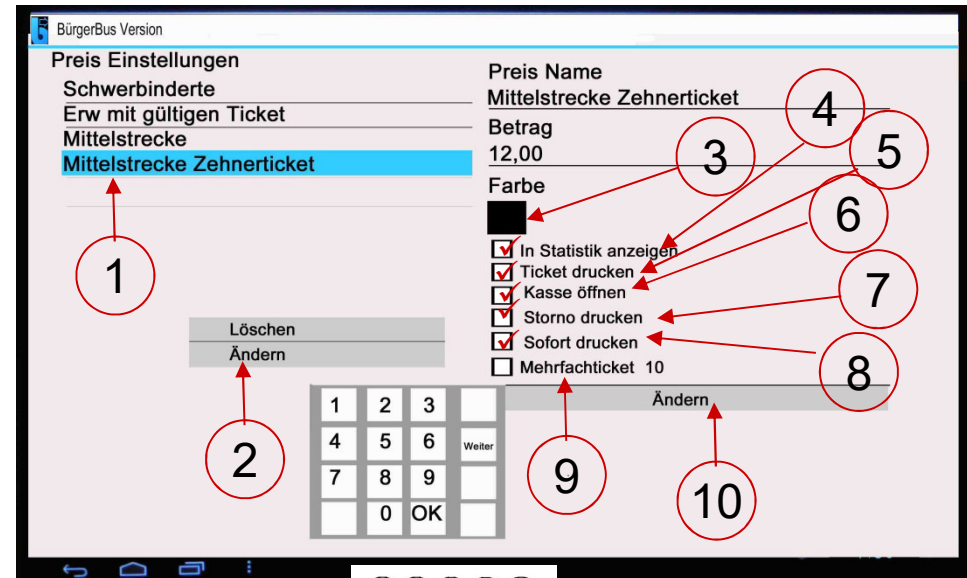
BürgerBus Version

Preis Einstellungen

Schwerbinderte

Erw mit gültigen Ticket

Mittelstrecke

Mittelstrecke Zehnerticket

1

Löschen

Ändern

2

Preis Name

Mittelstrecke Zehnerticket

Betrag

12,00

Farbe

3

4

5

6

7

8

In Statistik anzeigen

Ticket drucken

Kasse öffnen

Storno drucken

Sofort drucken

Mehrfachticket 10

| 1 | 2 | 3 | |
|---|---|---|---|
| 4 | 5 | 6 | Weiter |
| 7 | 8 | 9 | |
| | 0 | OK | |

Ändern

9

10